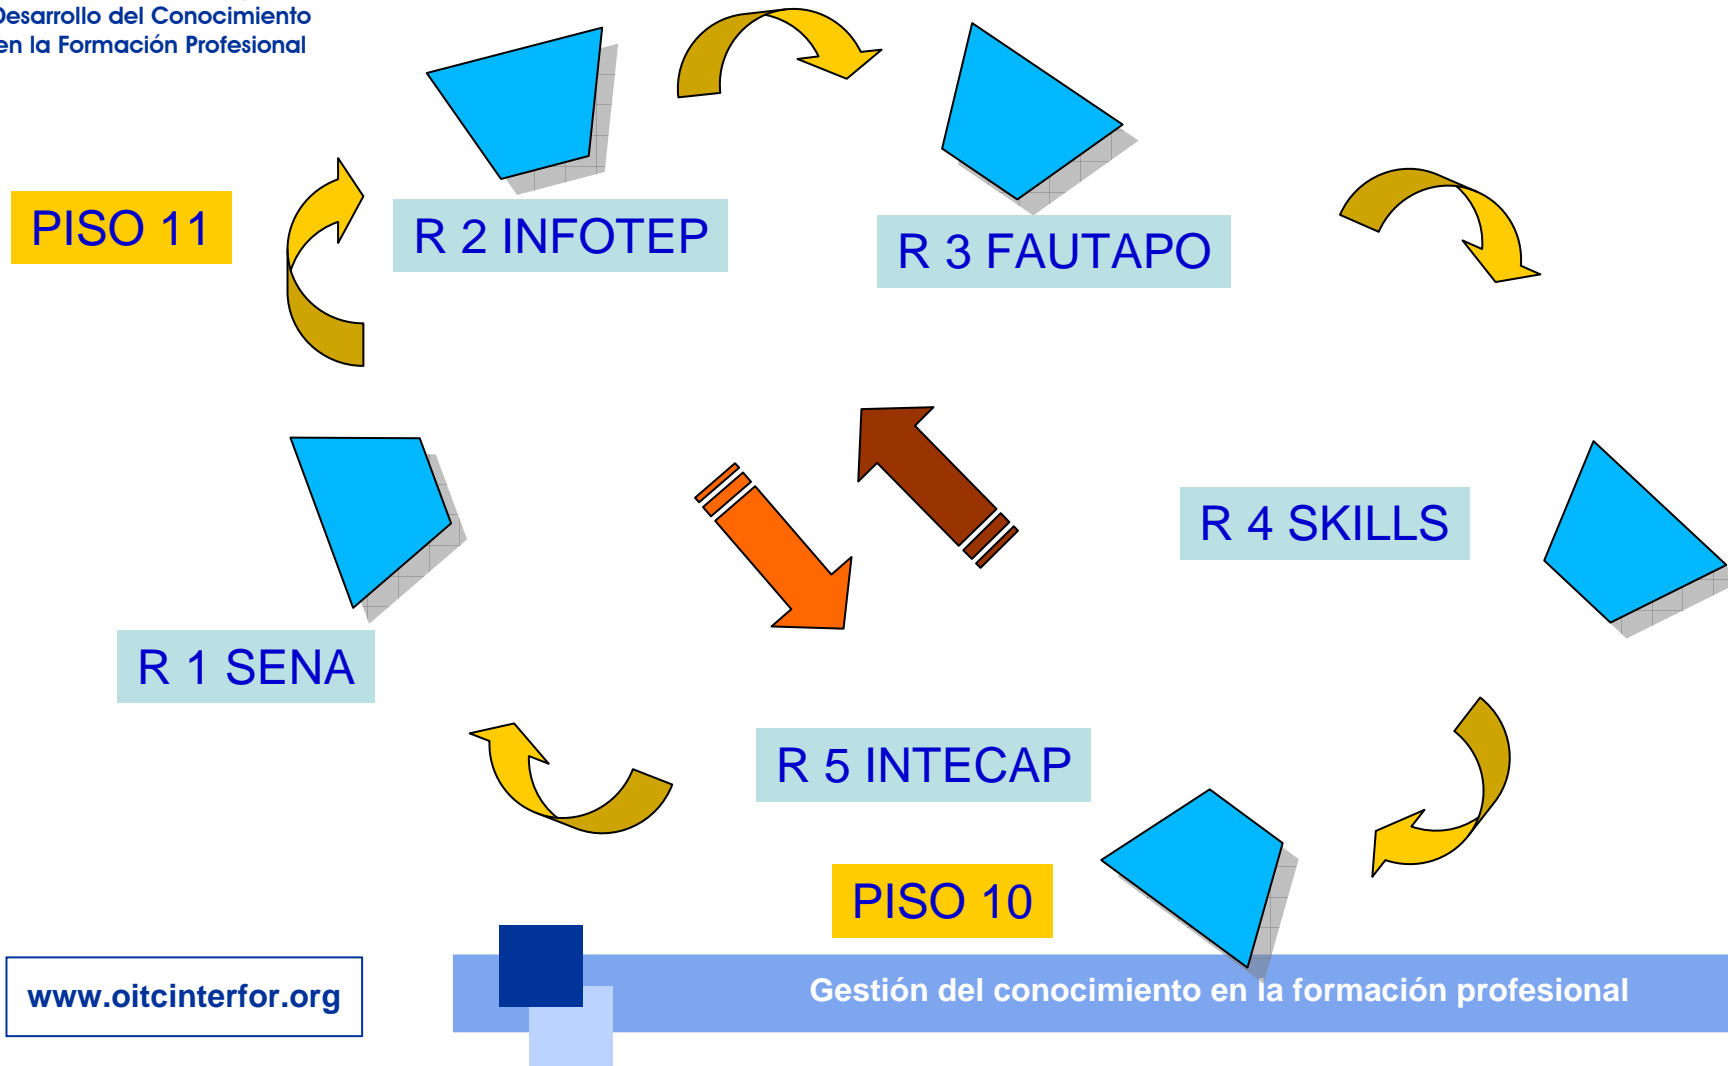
Desarrollo del Conocimiento en la Formación Profesional

PISO 11

R 2 INFOTEP

R 3 FAUTAPO

R 4 SKILLS

R 1 SENA

R 5 INTECAP

PISO 10

www.oitcinterfor.org

Gestión del conocimiento en la formación profesional